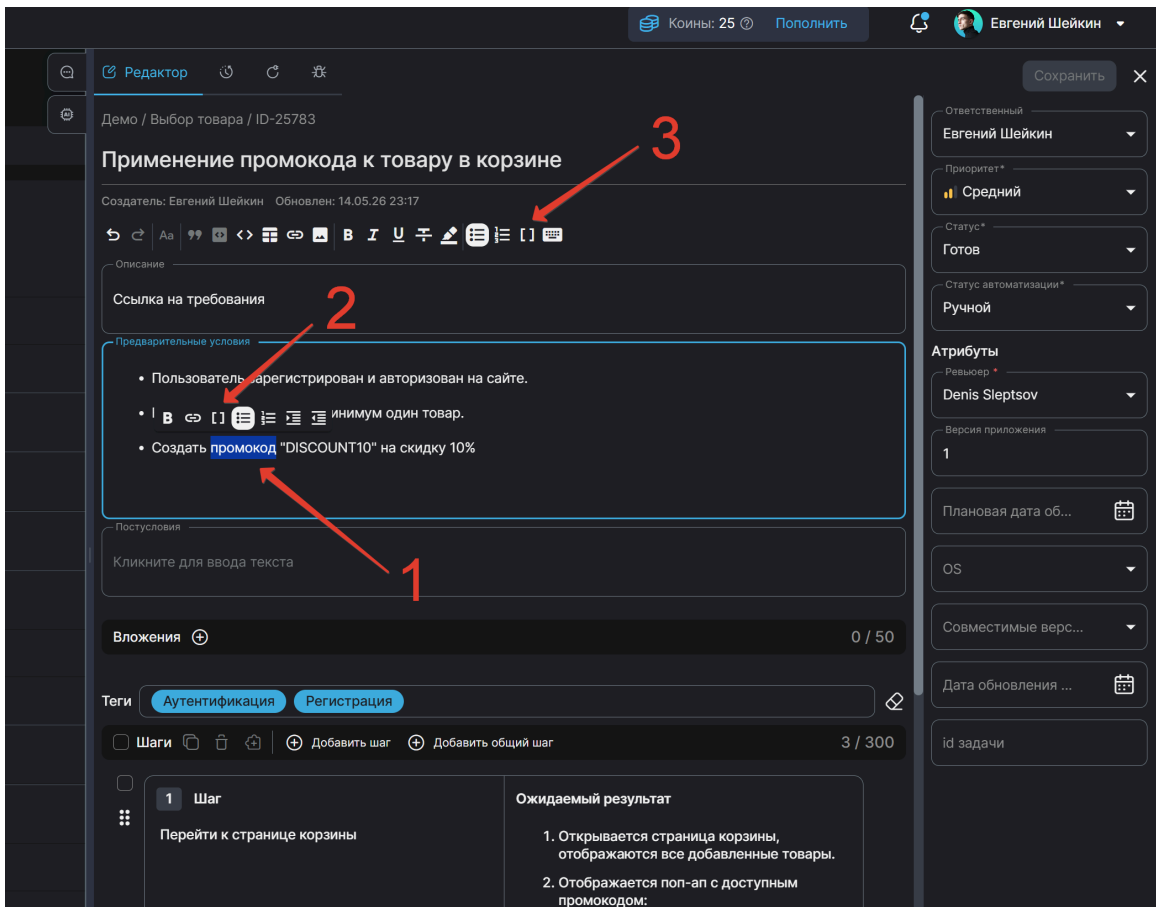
Коины: 25 Пополнить

Евгений Шейкин

Редактор

Сохранить

Демо / Выбор товара / ID-25783

Применение промокода к товару в корзине

3

Создатель: Евгений Шейкин Обновлен: 14.05.26 23:17

Описание

Ссылка на требования

2

Предварительные условия

• Пользователь зарегистрирован и авторизован на сайте.

• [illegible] инимум один товар.

• Создать промокод "DISCOUNT10" на скидку 10%

Постусловия

Кликните для ввода текста

1

Вложения

0 / 50

Теги Аутентификация Регистрация

Шаги Добавить шаг Добавить общий шаг 3 / 300

1 Шаг

Перейти к странице корзины

Ожидаемый результат

1. Открывается страница корзины, отображаются все добавленные товары.

2. Отображается поп-ап с доступным промокодом:

Ответственный
Евгений Шейкин

Приоритет*
Средний

Статус*
Готов

Статус автоматизации*
Ручной

Атрибуты

Ревьюер *
Denis Sleptsov

Версия приложения
1

Плановая дата об...

OS

Совместимые верс...

Дата обновления ...

id задачи